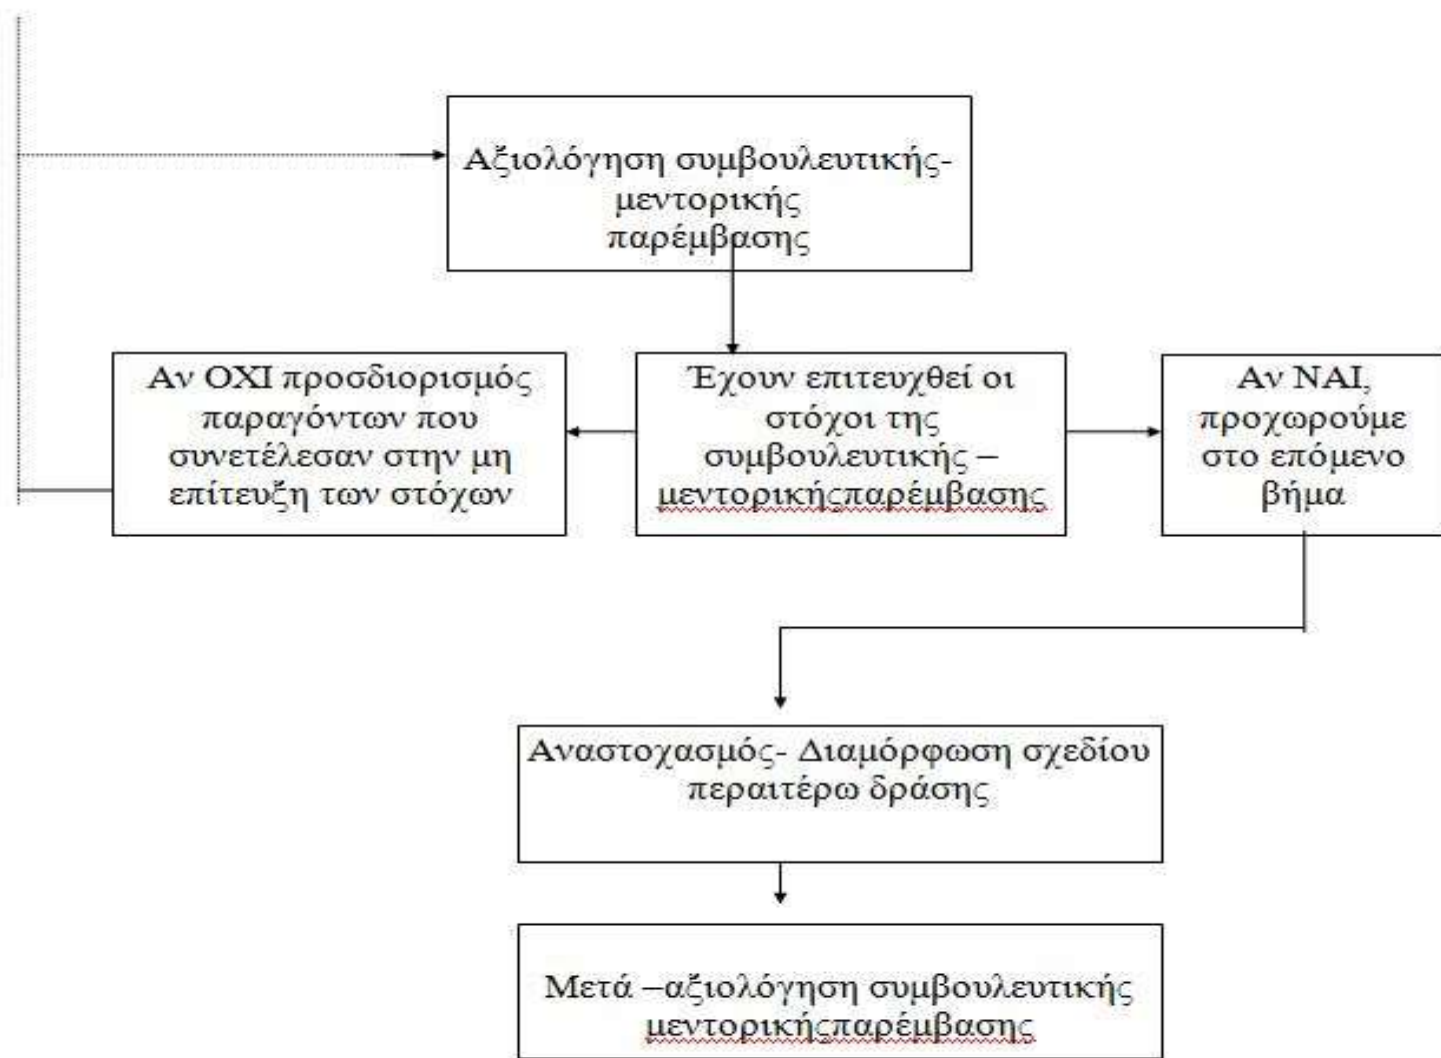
Αξιολόγηση συμβουλευτικής-μεντορικής παρέμβασης

Αν ΟΧΙ προσδιορισμός παραγόντων που συνετέλεσαν στην μη επίτευξη των στόχων

Έχουν επιτευχθεί οι στόχοι της συμβουλευτικής – μεντορικήςπαρέμβασης

Αν ΝΑΙ, προχωρούμε στο επόμενο βήμα

Αναστοχασμός- Διαμόρφωση σχεδίου περαιτέρω δράσης

Μετά –αξιολόγηση συμβουλευτικής μεντορικήςπαρέμβασης